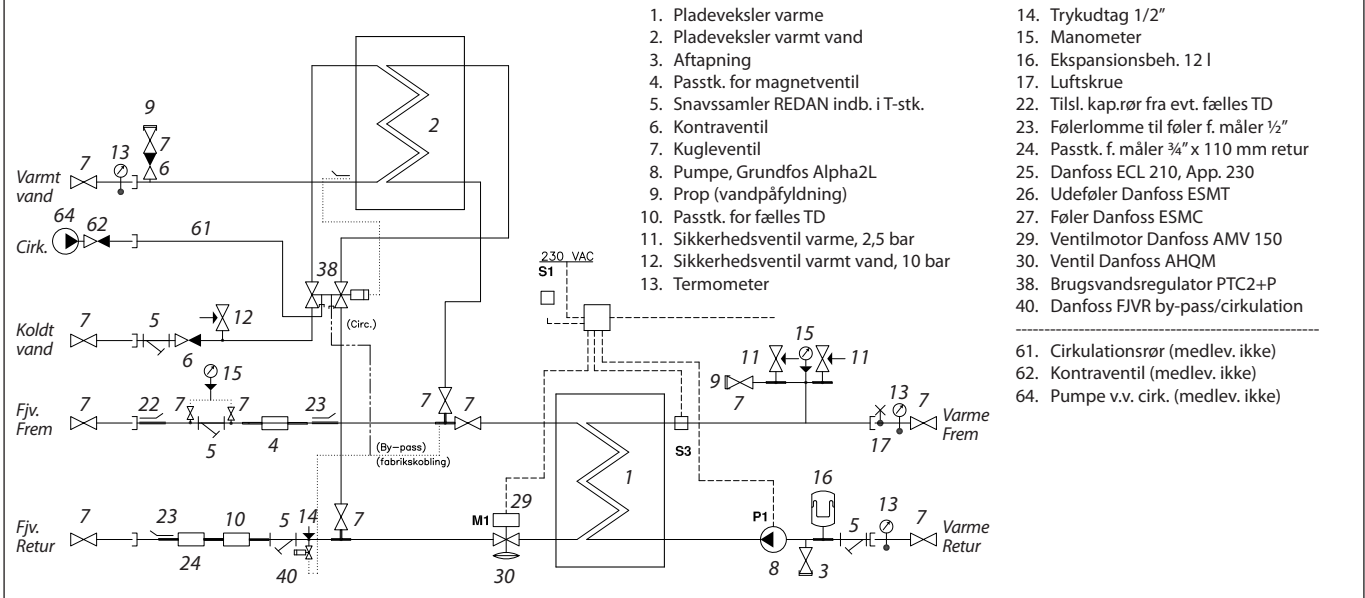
1. Pladeveksler varme
2. Pladeveksler varmt vand
3. Aftapning
4. Passtk. for magnetventil
5. Snavssamler REDAN indb. i T-stk.
6. Kontraventil
7. Kugleventil
8. Pumpe, Grundfos Alpha2L
9. Prop (vandpåfyldning)
10. Passtk. for fælles TD
11. Sikkerhedsventil varme, 2,5 bar
12. Sikkerhedsventil varmt vand, 10 bar
13. Termometer

14. Trykudtag 1/2"
15. Manometer
16. Ekspansionsbeh. 12 l
17. Luftskrue
22. Tilsl. kap.rør fra evt. fælles TD
23. Følerlomme til føler f. måler ½"
24. Passtk. f. måler ¾" x 110 mm retur
25. Danfoss ECL 210, App. 230
26. Udeføler Danfoss ESMT
27. Føler Danfoss ESMC
29. Ventilmotor Danfoss AMV 150
30. Ventil Danfoss AHQM
38. Brugsvandsregulator PTC2+P
40. Danfoss FJVR by-pass/cirkulation

61. Cirkulationsrør (medlev. ikke)
62. Kontraventil (medlev. ikke)
64. Pumpe v.v. cirk. (medlev. ikke)

Varmt vand 7 13 9 7 6
2
Cirk. 64 62 61
38 (Circ.)
Koldt vand 7 5 6 12
Fjv. Frem 7 22 7 15 7 5 4 23 7 7
(By-pass) (fabrikskobling)
Fjv. Retur 7 23 10 24 5 14 40 7
230 VAC S1
S3
1
M1 29 30
P1 8
16 3
5 13 7 Varme Retur
15 11 11 9 7
13 7 17 Varme Frem